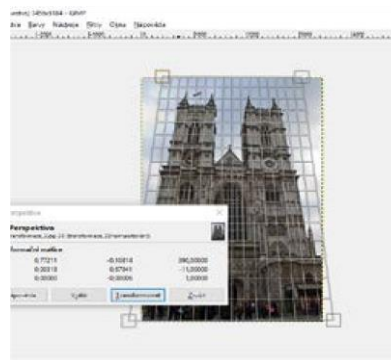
...ento) 1456x2184 – GIMP

...ce Barvy Nástroje Filtry Okna Nápověda

Perspective

Perspective
...ansformace 2 (transformace)

Transformační matice

| 0,77211 | -0,10818 | 390,00000 |
|---|---|---|
| 0,00018 | 0,67341 | -11,00000 |
| 0,00000 | -0,00005 | 1,00000 |

...pověda | Vynulo... | Transformovat | Zrušit